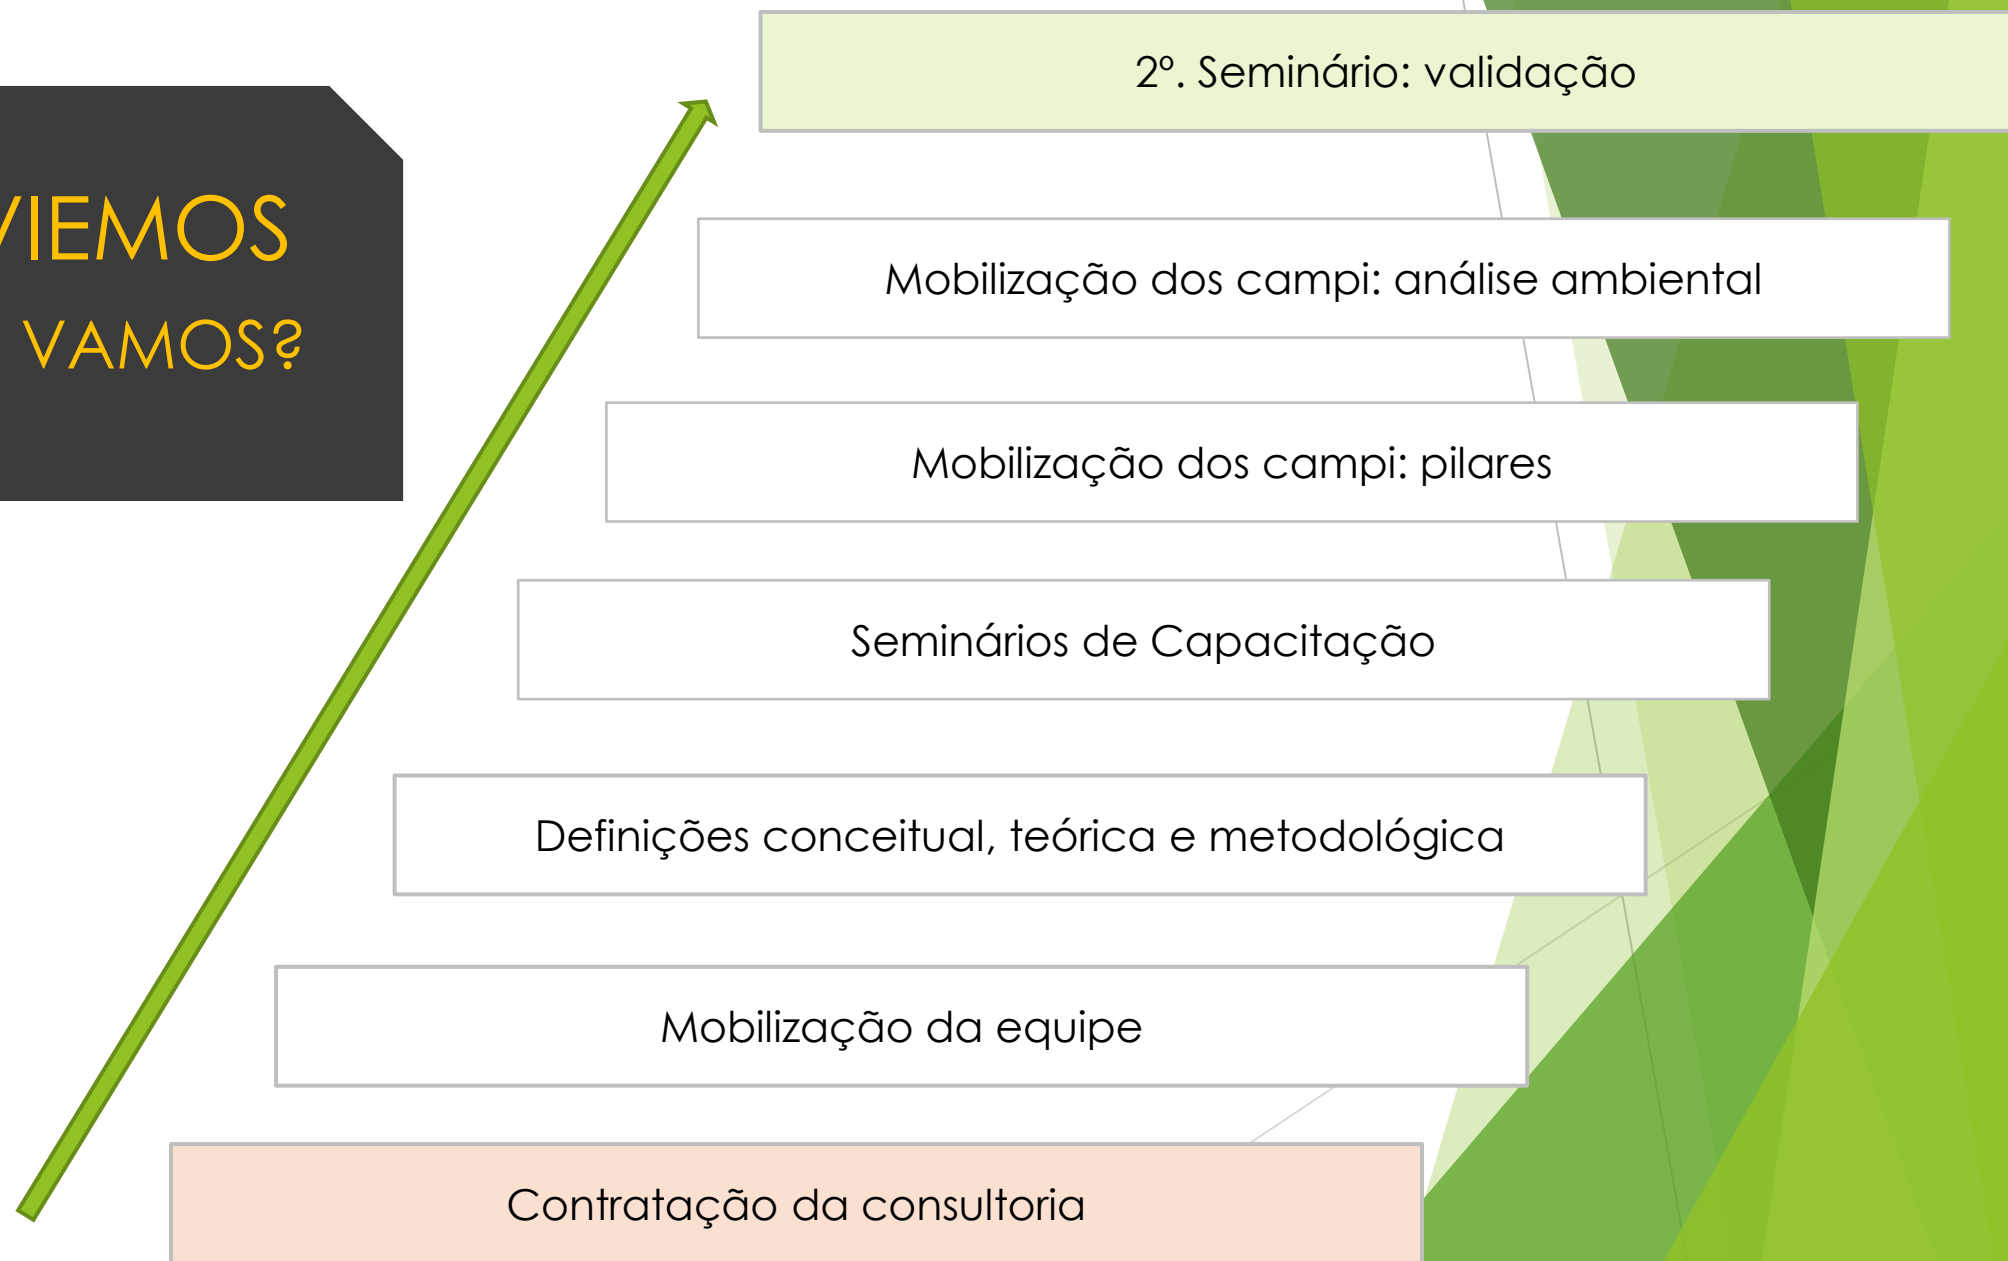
VIEMOS
VAMOS?

2º. Seminário: validação

Mobilização dos campi: análise ambiental

Mobilização dos campi: pilares

Seminários de Capacitação

Definições conceitual, teórica e metodológica

Mobilização da equipe

Contratação da consultoria